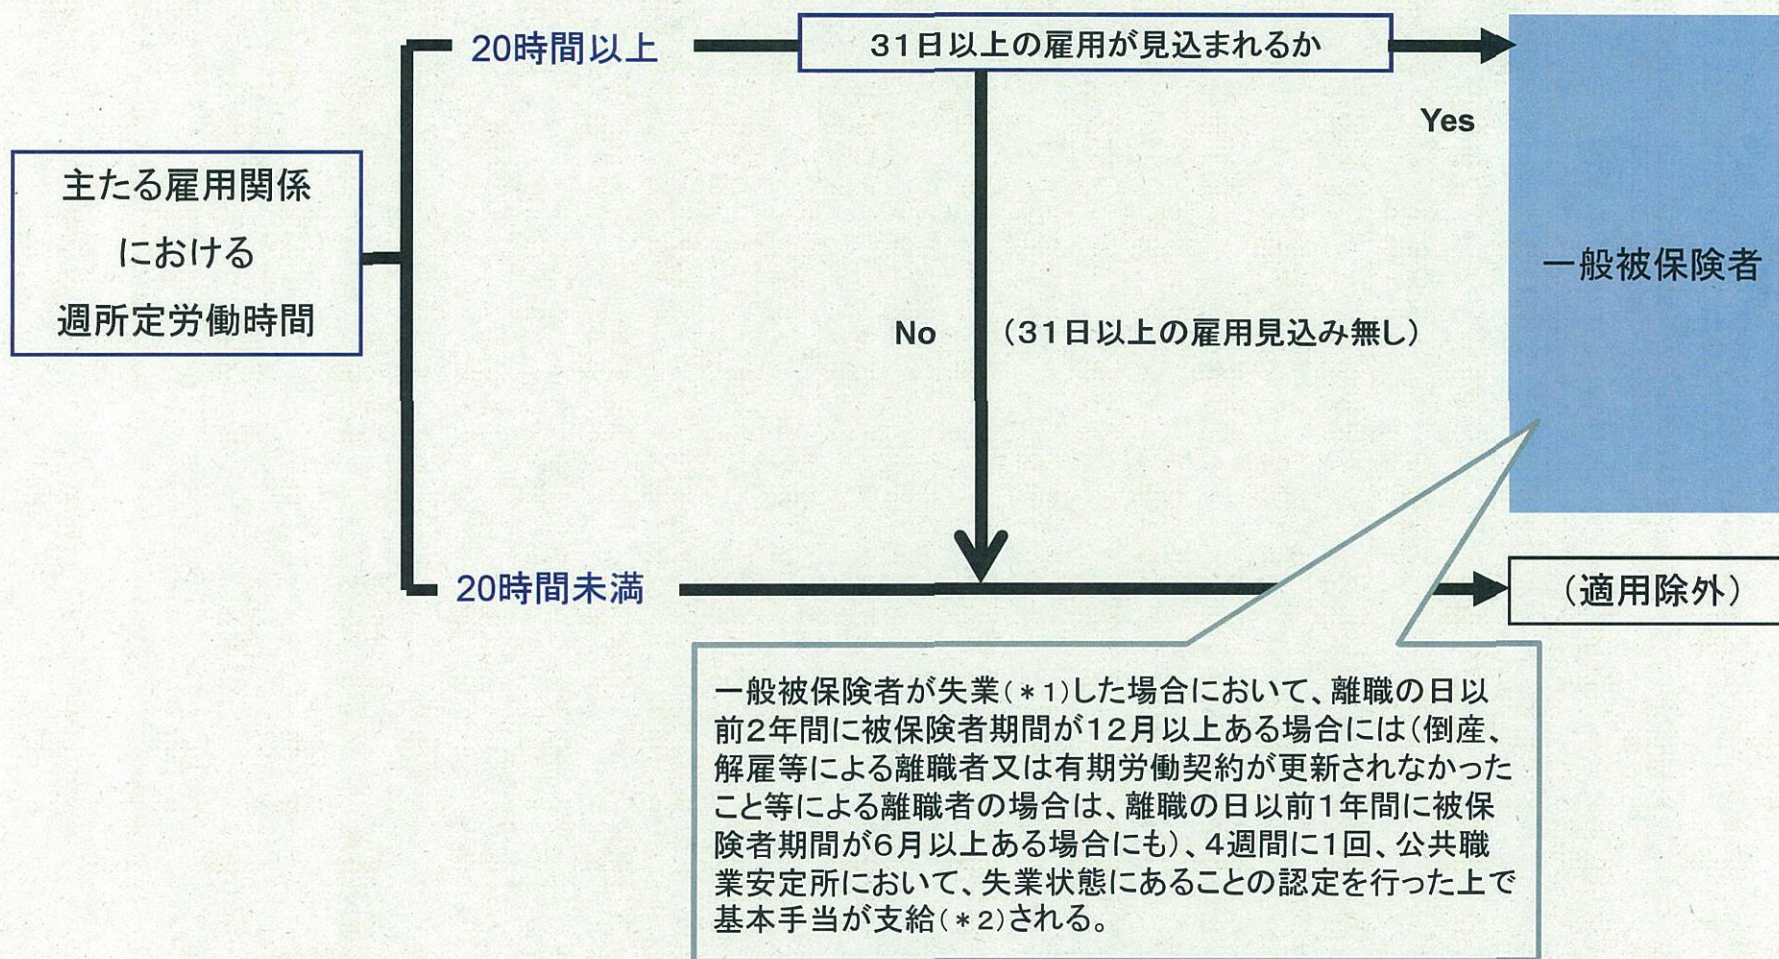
主たる雇用関係における週所定労働時間

20時間以上

31日以上の雇用が見込まれるか

Yes

一般被保険者

No

（31日以上の雇用見込み無し）

20時間未満

（適用除外）

一般被保険者が失業（＊1）した場合において、離職の日以前2年間に被保険者期間が12月以上ある場合には（倒産、解雇等による離職者又は有期労働契約が更新されなかったこと等による離職者の場合は、離職の日以前1年間に被保険者期間が6月以上ある場合にも）、4週間に1回、公共職業安定所において、失業状態にあることの認定を行った上で基本手当が支給（＊2）される。